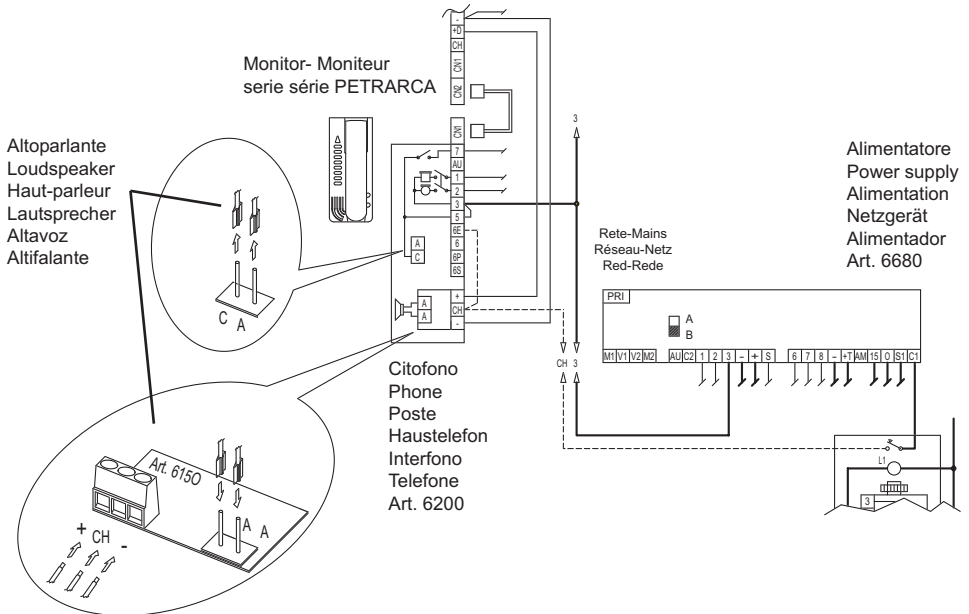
Monitor- Moniteur
serie série PETRARCA

- +D CH CN1 CN2 CN3 7 AU 1 2 3 5 6E 6 6P 6S + CH -

A C

A A

Altoparlante
Loudspeaker
Haut-parleur
Lautsprecher
Altavoz
Altifalante

C A

Art. 6150

+ CH -

A A

Citofono
Phone
Poste
Haustelefon
Interfono
Telefone
Art. 6200

3

CH 3

Rete-Mains
Réseau-Netz
Red-Rede

Alimentatore
Power supply
Alimentation
Netzgerät
Alimentador
Art. 6680

PRI

A
B

M1 V1 V2 M2 AU C2 1 2 3 - + S 6 7 8 - +T AM 15 O S1 C1

L1

3